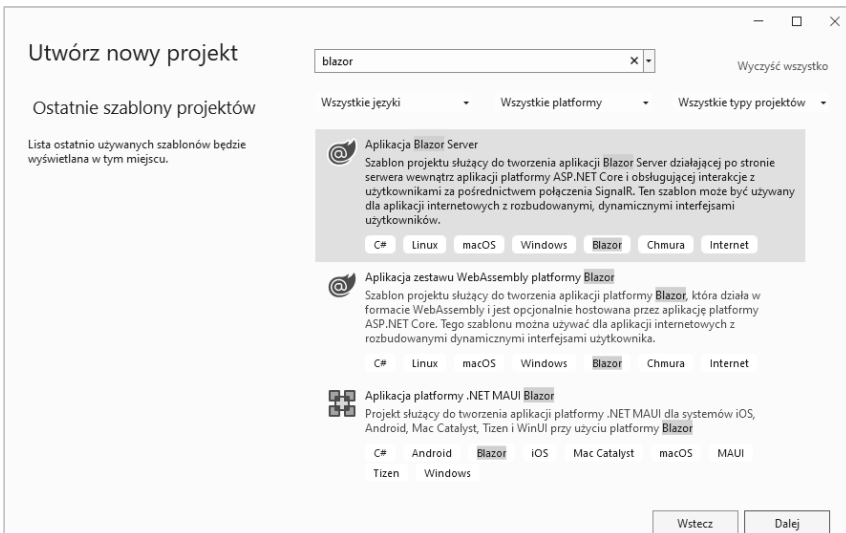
Utwórz nowy projekt

blazor

Wyczyść wszystko

Ostatnie szablony projektów

Wszystkie języki

Wszystkie platformy

Wszystkie typy projektów

Lista ostatnio używanych szablonów będzie wyświetlana w tym miejscu.

Aplikacja Blazor Server

Szablon projektu służący do tworzenia aplikacji Blazor Server działającej po stronie serwera wewnątrz aplikacji platformy ASP.NET Core i obsługującej interakcje z użytkownikami za pośrednictwem połączenia SignalR. Ten szablon może być używany dla aplikacji internetowych z rozbudowanymi, dynamicznymi interfejsami użytkowników.

C# Linux macOS Windows Blazor Chmura Internet

Aplikacja zestawu WebAssembly platformy Blazor

Szablon projektu służący do tworzenia aplikacji platformy Blazor, która działa w formacie WebAssembly i jest opcjonalnie hostowana przez aplikację platformy ASP.NET Core. Tego szablonu można używać dla aplikacji internetowych z rozbudowanymi dynamicznymi interfejsami użytkownika.

C# Linux macOS Windows Blazor Chmura Internet

Aplikacja platformy .NET MAUI Blazor

Projekt służący do tworzenia aplikacji platformy .NET MAUI dla systemów iOS, Android, Mac Catalyst, Tizen i WinUI przy użyciu platformy Blazor

C# Android Blazor iOS Mac Catalyst macOS MAUI Tizen Windows

Wstecz

Dalej